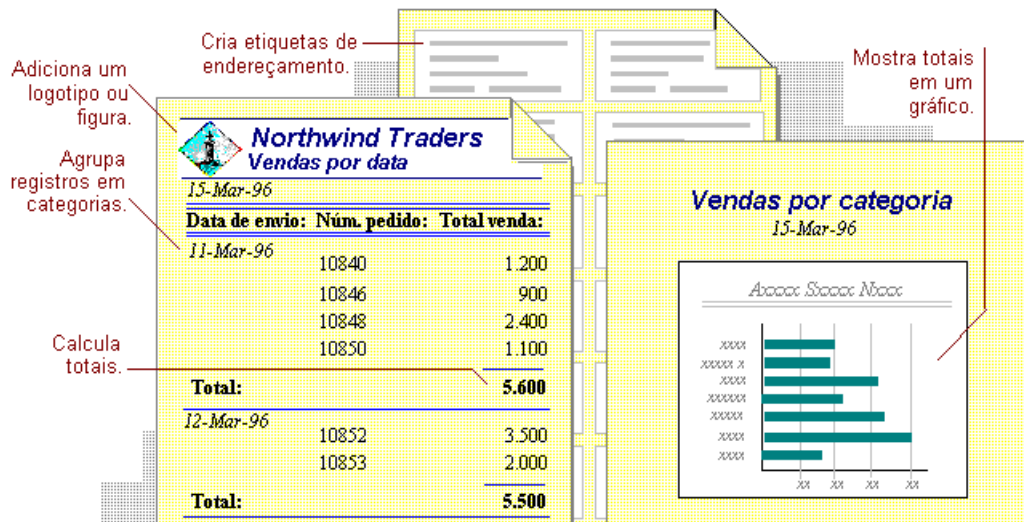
Cria etiquetas de endereçamento.

Adiciona um logotipo ou figura.

Mostra totais em um gráfico.

Agrupa registros em categorias.

Calcula totais.

Northwind Traders
Vendas por data

15-Mar-96

| Data de envio: | Núm. pedido: | Total venda: |
|---|---|---|
| 11-Mar-96 | | |
| | 10840 | 1.200 |
| | 10846 | 900 |
| | 10848 | 2.400 |
| | 10850 | 1.100 |
| Total: | | 5.600 |
| 12-Mar-96 | | |
| | 10852 | 3.500 |
| | 10853 | 2.000 |
| Total: | | 5.500 |

Vendas por categoria
15-Mar-96

Axxxx Sxxxx Nxxx

xxxx
xxxxx x
xxxx
xxxxx
xxxxx
xxxx
xxxx

xx xx xx xx